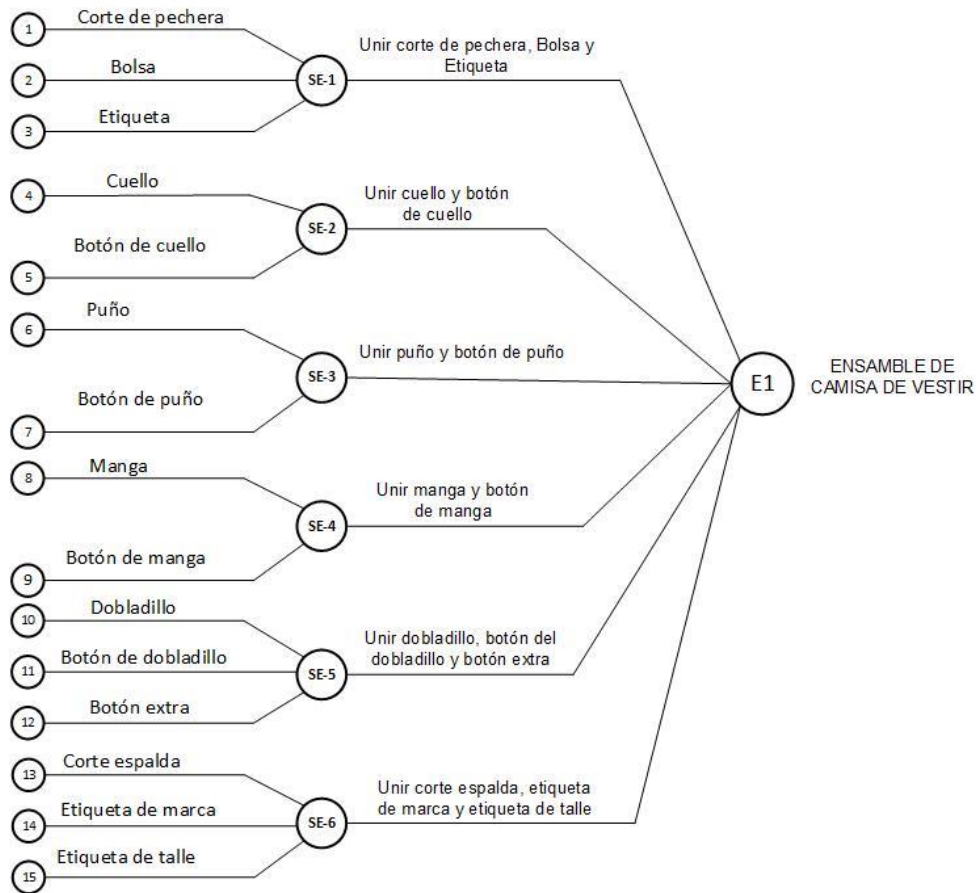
1 Corte de pechera
2 Bolsa
3 Etiqueta
SE-1
Unir corte de pechera, Bolsa y Etiqueta

4 Cuello
5 Botón de cuello
SE-2
Unir cuello y botón de cuello

6 Puño
7 Botón de puño
SE-3
Unir puño y botón de puño

E1
ENSAMBLE DE CAMISA DE VESTIR

8 Manga
9 Botón de manga
SE-4
Unir manga y botón de manga

10 Dobladillo
11 Botón de dobladillo
12 Botón extra
SE-5
Unir dobladillo, botón del dobladillo y botón extra

13 Corte espalda
14 Etiqueta de marca
15 Etiqueta de talle
SE-6
Unir corte espalda, etiqueta de marca y etiqueta de talle